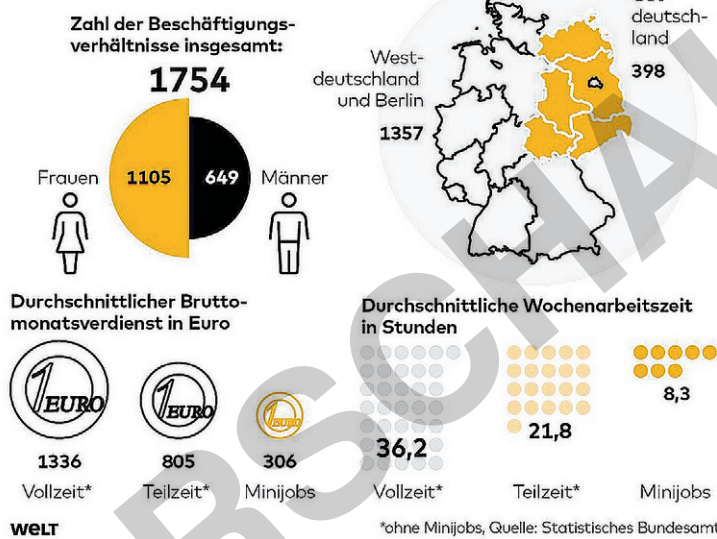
Zahl der Beschäftigungsverhältnisse insgesamt:

1754

Frauen 1105

649 Männer

West-deutschland und Berlin

1357

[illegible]deutsch-land

398

Durchschnittlicher Bruttomonatsverdienst in Euro

1 EURO

1 EURO

1 EURO

1336
Vollzeit*

805
Teilzeit*

306
Minijobs

Durchschnittliche Wochenarbeitszeit in Stunden

36,2
Vollzeit*

21,8
Teilzeit*

8,3
Minijobs

WELT

*ohne Minijobs, Quelle: Statistisches Bundesamt

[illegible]SCHA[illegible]